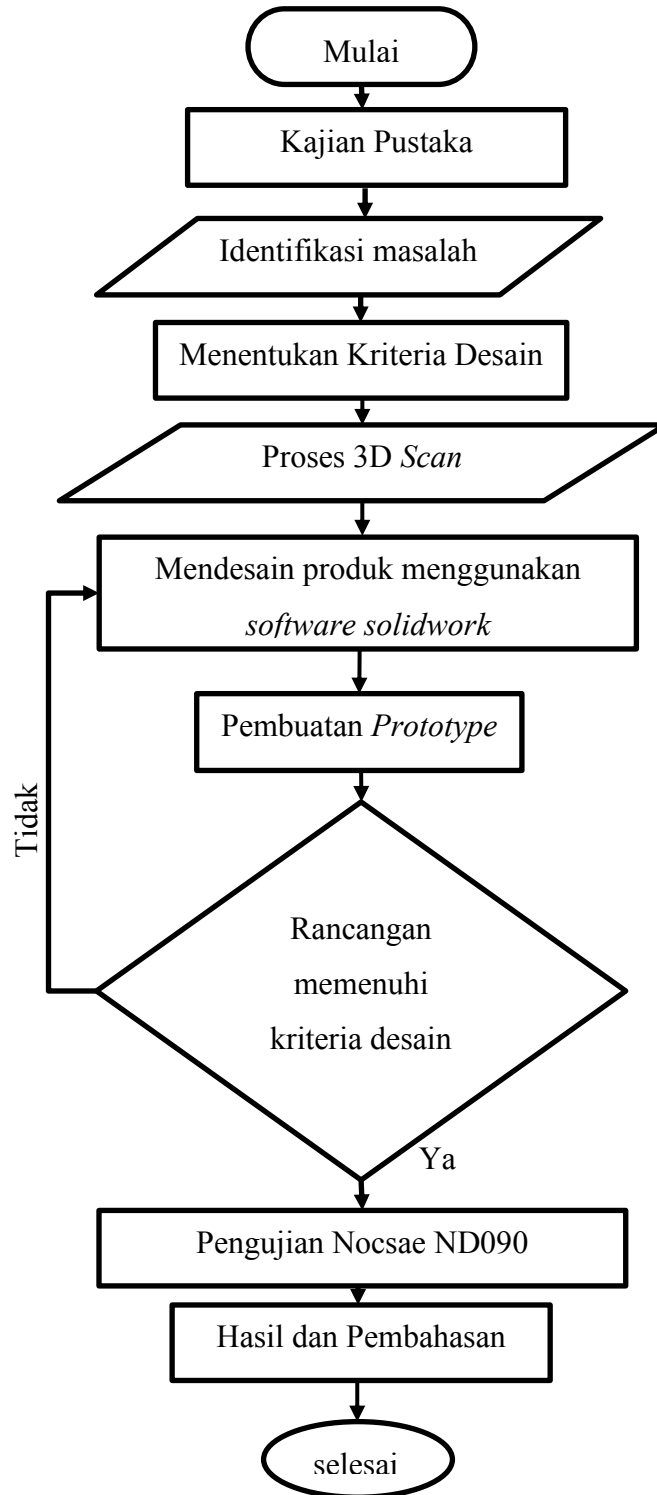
Mulai

Kajian Pustaka

Identifikasi masalah

Menentukan Kriteria Desain

Proses 3D Scan

Mendesain produk menggunakan software solidwork

Pembuatan Prototype

Tidak

Rancangan memenuhi kriteria desain

Ya

Pengujian Nocsae ND090

Hasil dan Pembahasan

selesai